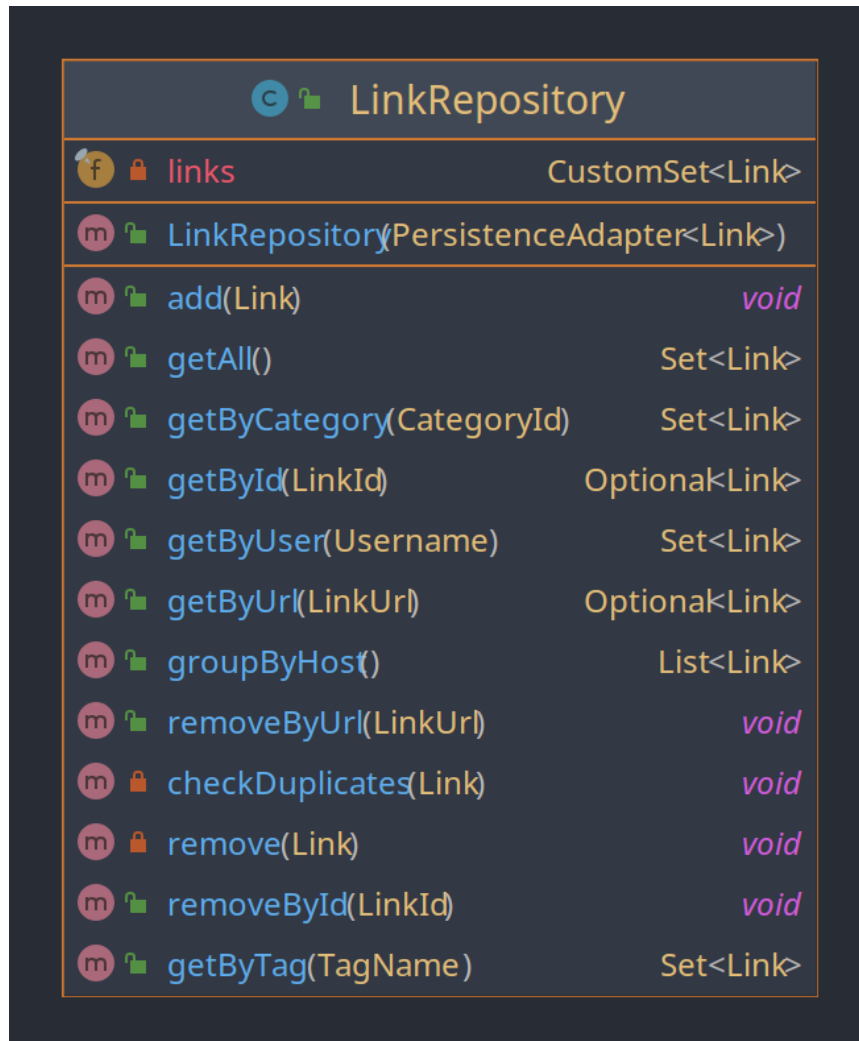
c LinkRepository

f links CustomSet<Link>

m LinkRepository(PersistenceAdapter<Link>)

m add(Link) void
m getAll() Set<Link>
m getByCategory(CategoryId) Set<Link>
m getById(LinkId) Optional<Link>
m getByUser(Username) Set<Link>
m getByUrl(LinkUrl) Optional<Link>
m groupByHost() List<Link>
m removeByUrl(LinkUrl) void
m checkDuplicates(Link) void
m remove(Link) void
m removeById(LinkId) void
m getByTag(TagName) Set<Link>